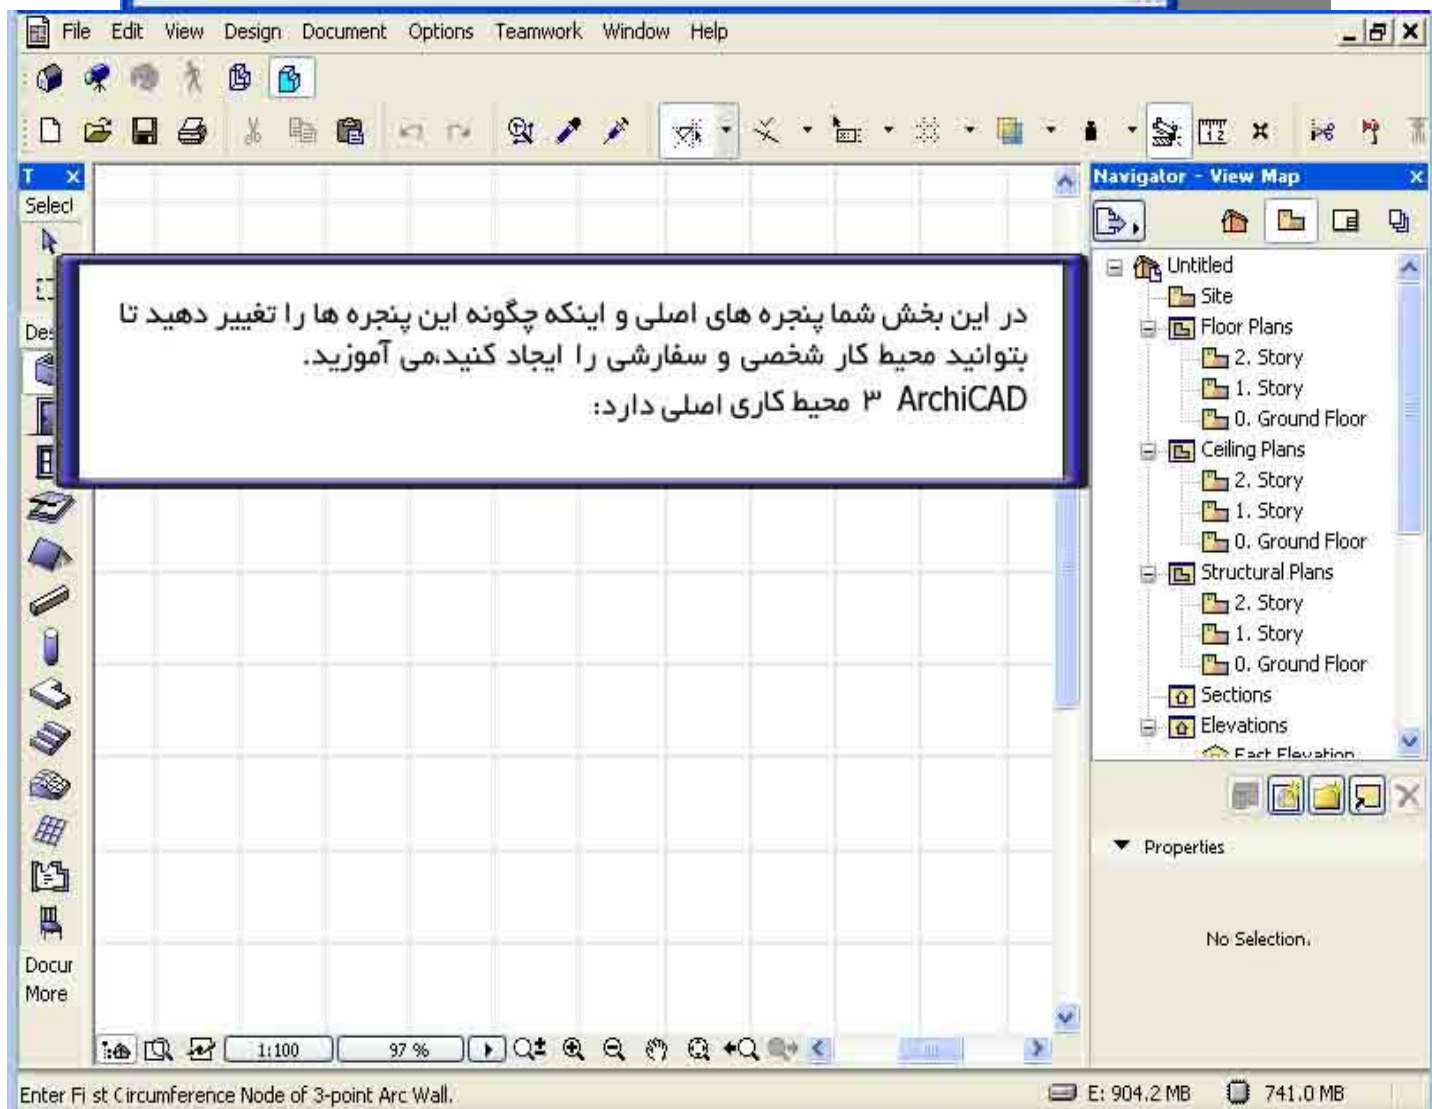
File Edit View Design Document Options Teamwork Window Help

T
Select
Des
Docur
More

در این بخش شما پنجره های اصلی و اینکه چگونه این پنجره ها را تغییر دهید تا بتوانید محیط کار شخصی و سفارشی را ایجاد کنید.می آموزید.
ArchiCAD ۳ محیط کاری اصلی دارد:

Navigator - View Map
Untitled
Site
Floor Plans
2. Story
1. Story
0. Ground Floor
Ceiling Plans
2. Story
1. Story
0. Ground Floor
Structural Plans
2. Story
1. Story
0. Ground Floor
Sections
Elevations
East Elevation

Properties
No Selection.

1:100
97 %

Enter Fi st Circumference Node of 3-point Arc Wall.
E: 904.2 MB
741.0 MB